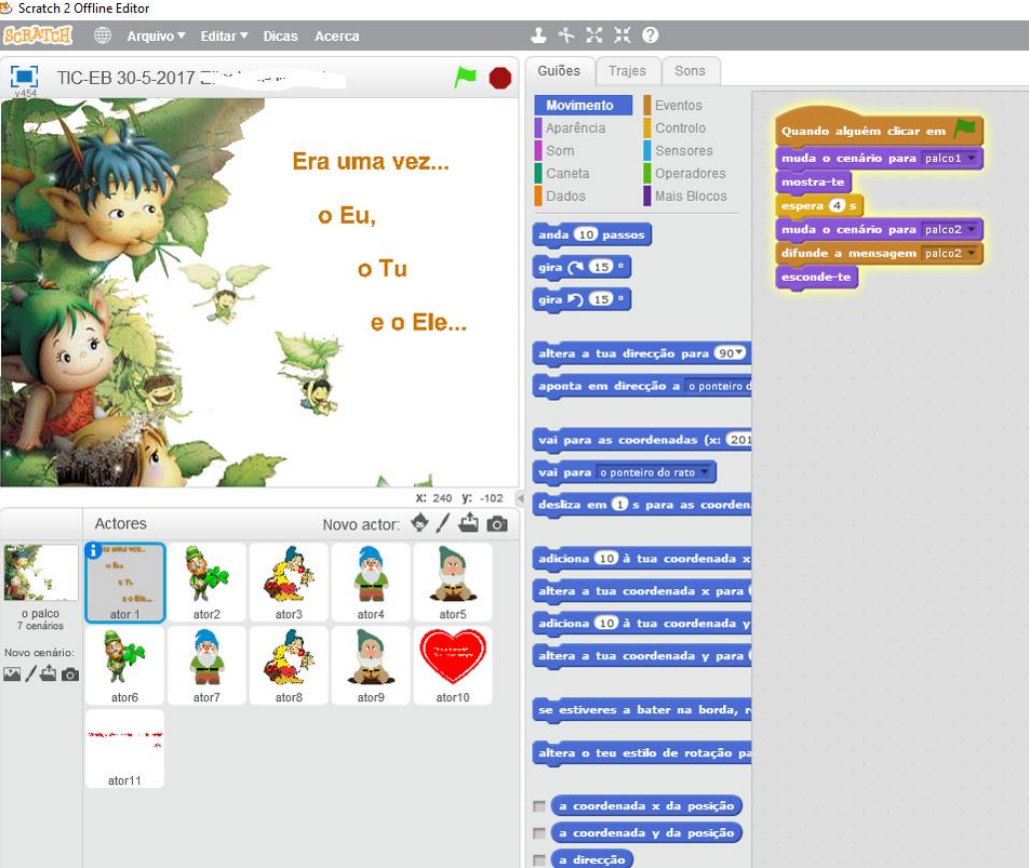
Scratch 2 Offline Editor

SCRATCH Arquivo ▾ Editar ▾ Dicas Acerca

TIC-EB 30-5-2017 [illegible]
v454

Era uma vez...

o Eu,

o Tu

e o Ele...

x: 240 y: -102

Actores Novo actor:

o palco
7 cenários

Novo cenário:

ator 1 ator2 ator3 ator4 ator5
ator6 ator7 ator8 ator9 ator10
ator11

Guiões Trajes Sons

Movimento Eventos
Aparência Controlo
Som Sensores
Caneta Operadores
Dados Mais Blocos

anda 10 passos
gira 15 º
gira 15 º
altera a tua direcção para 90▾
aponta em direcção a o ponteiro d
vai para as coordenadas (x: 201
vai para o ponteiro do rato ▾
desliza em 1 s para as coorden
adiciona 10 à tua coordenada x
altera a tua coordenada x para
adiciona 10 à tua coordenada y
altera a tua coordenada y para
se estiveres a bater na borda, r
altera o teu estilo de rotação pa
a coordenada x da posição
a coordenada y da posição
a direcção

Quando alguém clicar em
muda o cenário para palco1 ▾
mostra-te
espera 4 s
muda o cenário para palco2 ▾
difunde a mensagem palco2 ▾
esconde-te